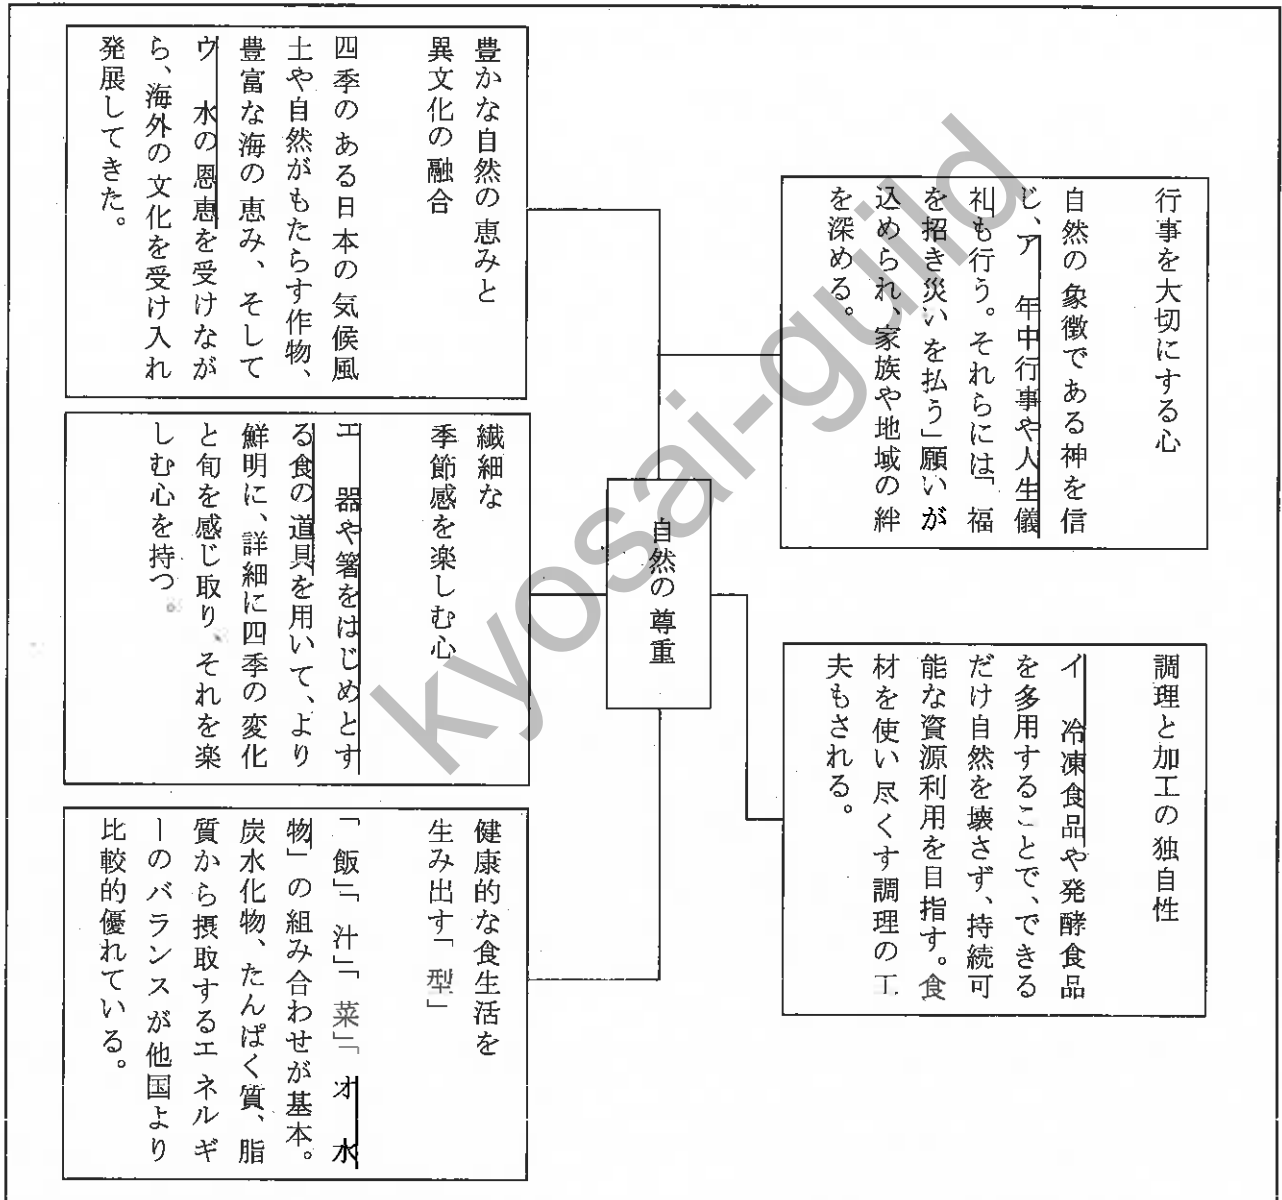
豊かな自然の恵みと
異文化の融合

四季のある日本の気候風土や自然がもたらす作物、豊富な海の恵み、そしてウ　水の恩恵を受けながら、海外の文化を受け入れ発展してきた。

行事を大切にする心

自然の象徴である神を信じ、ア　年中行事や人生儀礼も行う。それらには「福を招き災いを払う」願いが込められ、家族や地域の絆を深める。

自然の尊重

繊細な
季節感を楽しむ心

エ　器や箸をはじめとする食の道具を用いて、より鮮明に、詳細に四季の変化と旬を感じ取り、それを楽しむ心を持つ。

調理と加工の独自性

イ　冷凍食品や発酵食品を多用することで、できるだけ自然を壊さず、持続可能な資源利用を目指す。食材を使い尽くす調理の工夫もされる。

健康的な食生活を
生み出す「型」

「飯」「汁」「菜」「オ　水物」の組み合わせが基本。炭水化物、たんぱく質、脂質から摂取するエネルギーのバランスが他国より比較的優れている。

kyosai-guild